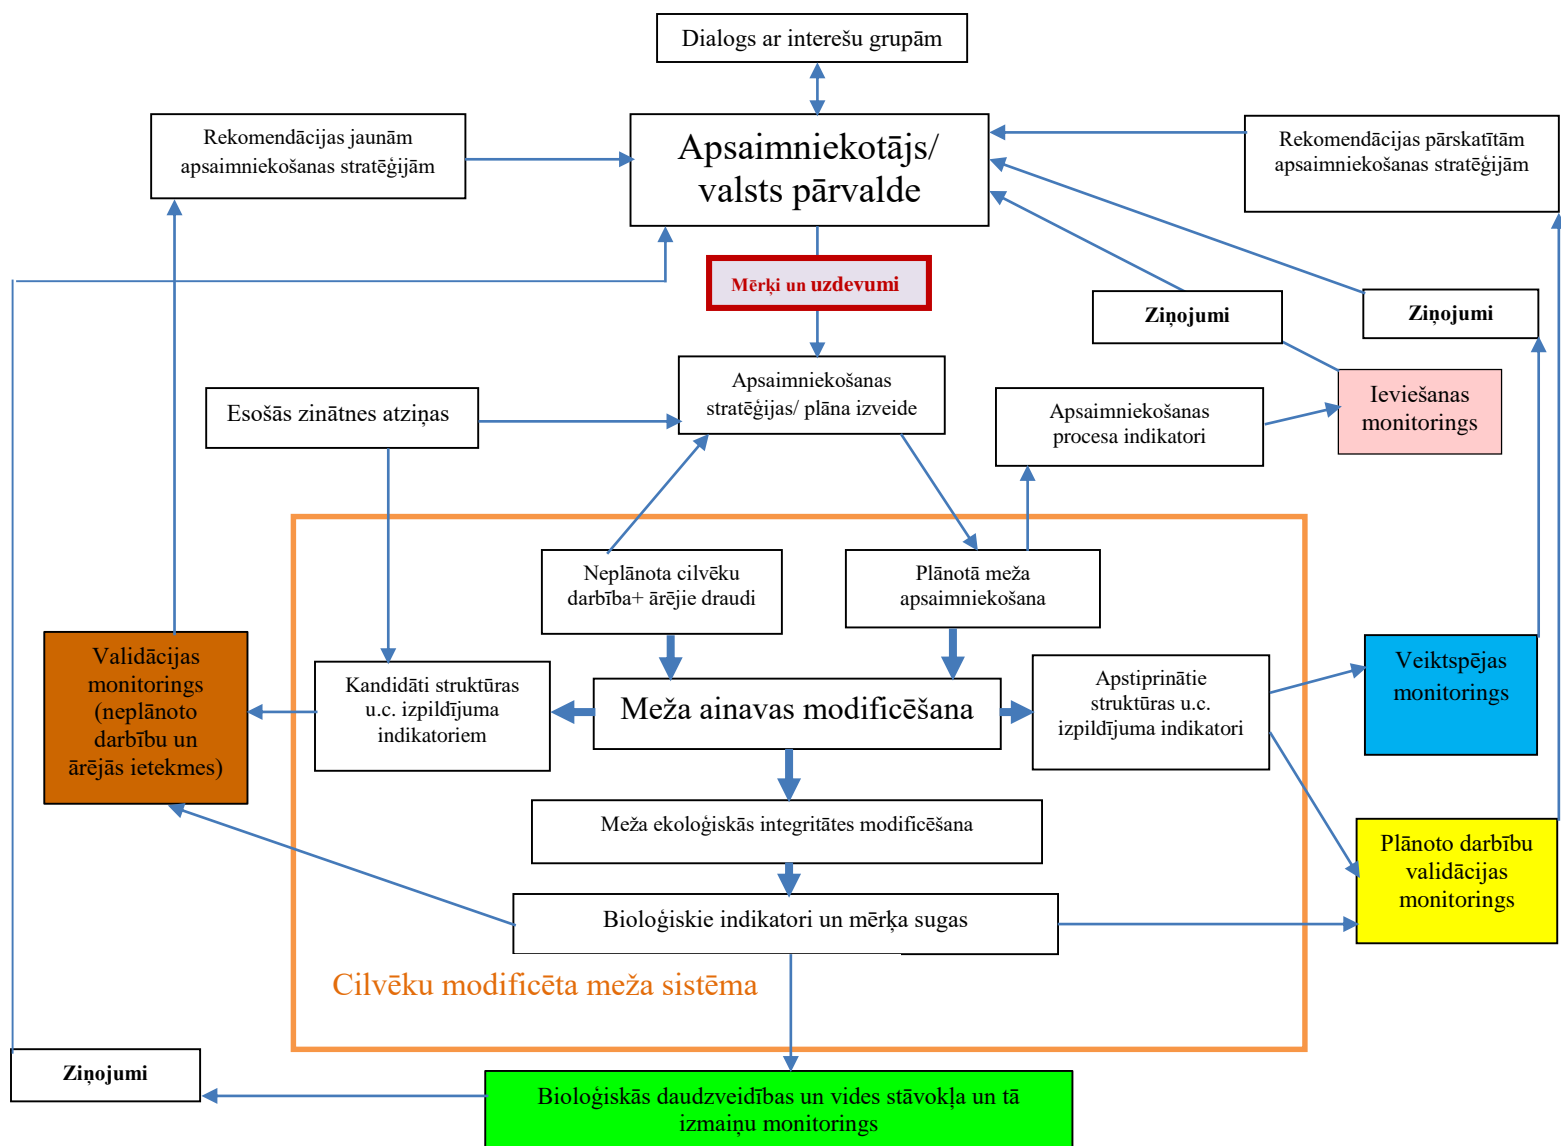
Dialogs ar interešu grupām

Rekomendācijas jaunām apsaimniekošanas stratēģijām

Apsaimniekotājs/ valsts pārvalde

Rekomendācijas pārskatītām apsaimniekošanas stratēģijām

Mērķi un uzdevumi

Ziņojumi

Ziņojumi

Esošās zinātnes atziņas

Apsaimniekošanas stratēģijas/ plāna izveide

Apsaimniekošanas procesa indikatori

Ieviešanas monitorings

Neplānota cilvēku darbība+ ārējie draudi

Plānotā meža apsaimniekošana

Validācijas monitorings (neplānoto darbību un ārējās ietekmes)

Kandidāti struktūras u.c. izpildījuma indikatoriem

Meža ainavas modificēšana

Apstiprinātie struktūras u.c. izpildījuma indikatori

Veiktspējas monitorings

Meža ekoloģiskās integritātes modificēšana

Plānoto darbību validācijas monitorings

Bioloģiskie indikatori un mērķa sugas

Cilvēku modificēta meža sistēma

Ziņojumi

Bioloģiskās daudzveidības un vides stāvokļa un tā izmaiņu monitorings